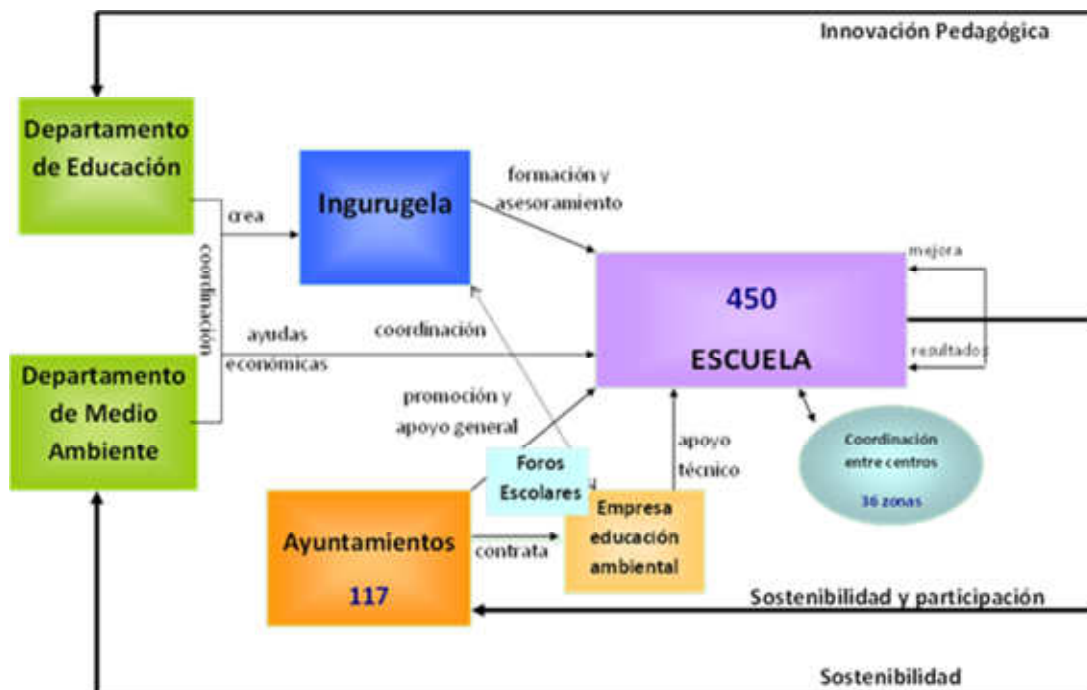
Innovación Pedagógica

Departamento de Educación

crea

coordinación

Ingurugela

formación y asesoramiento

mejora

450

ESCUELA

resultados

ayudas económicas

coordinación

Departamento de Medio Ambiente

promoción y apoyo general

apoyo técnico

Coordinación entre centros

36 zonas

Foros Escolares

Empresa educación ambiental

Ayuntamientos

117

contrata

Sostenibilidad y participación

Sostenibilidad